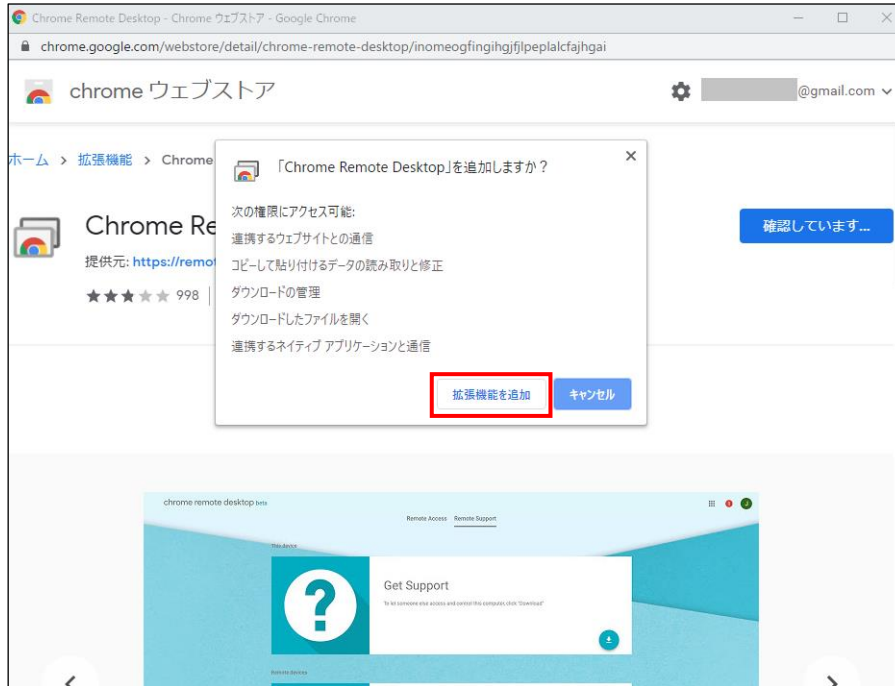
Chrome Remote Desktop - Chrome ウェブストア - Google Chrome

chrome.google.com/webstore/detail/chrome-remote-desktop/inomeogfingihgjfjlpeplalcfajhgai

chrome ウェブストア

@gmail.com

ホーム > 拡張機能 > Chrome

Chrome Re

提供元: https://remot

998

確認しています...

「Chrome Remote Desktop」を追加しますか？

次の権限にアクセス可能:

連携するウェブサイトとの通信

コピーして貼り付けるデータの読み取りと修正

ダウンロードの管理

ダウンロードしたファイルを開く

連携するネイティブ アプリケーションと通信

拡張機能を追加

キャンセル

chrome remote desktop beta

Remote Access Remote Support

This device

Get Support

To let someone else access and control this computer, click "Download"

Remote devices